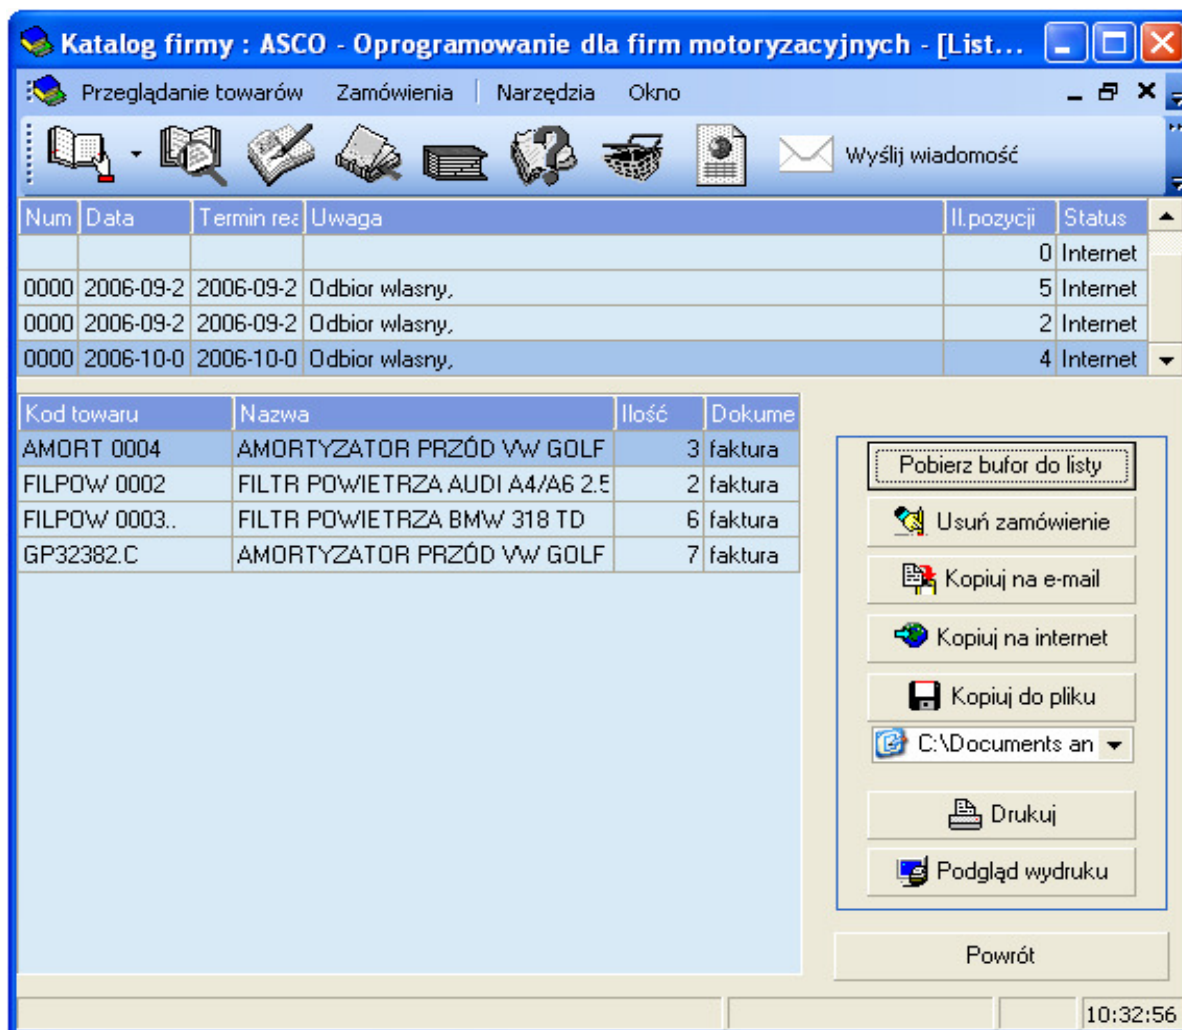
Katalog firmy : ASCO - Oprogramowanie dla firm motoryzacyjnych - [List...

Przeglądanie towarów Zamówienia Narzędzia Okno

Wyślij wiadomość

| Num | Data | Termin rea | Uwaga | Il.pozycji | Status |
|---|---|---|---|---|---|
| | | | | 0 | Internet |
| 0000 | 2006-09-2 | 2006-09-2 | Odbior wlasny, | 5 | Internet |
| 0000 | 2006-09-2 | 2006-09-2 | Odbior wlasny, | 2 | Internet |
| 0000 | 2006-10-0 | 2006-10-0 | Odbior wlasny, | 4 | Internet |

| Kod towaru | Nazwa | Ilość | Dokume |
|---|---|---|---|
| AMORT 0004 | AMORTYZATOR PRZÓD VW GOLF | 3 | faktura |
| FILPOW 0002 | FILTR POWIETRZA AUDI A4/A6 2.5 | 2 | faktura |
| FILPOW 0003.. | FILTR POWIETRZA BMW 318 TD | 6 | faktura |
| GP32382.C | AMORTYZATOR PRZÓD VW GOLF | 7 | faktura |

Pobierz bufor do listy
Usuń zamówienie
Kopiuj na e-mail
Kopiuj na internet
Kopiuj do pliku
C:\Documents an
Drukuj
Podgląd wydruku
Powrót

10:32:56